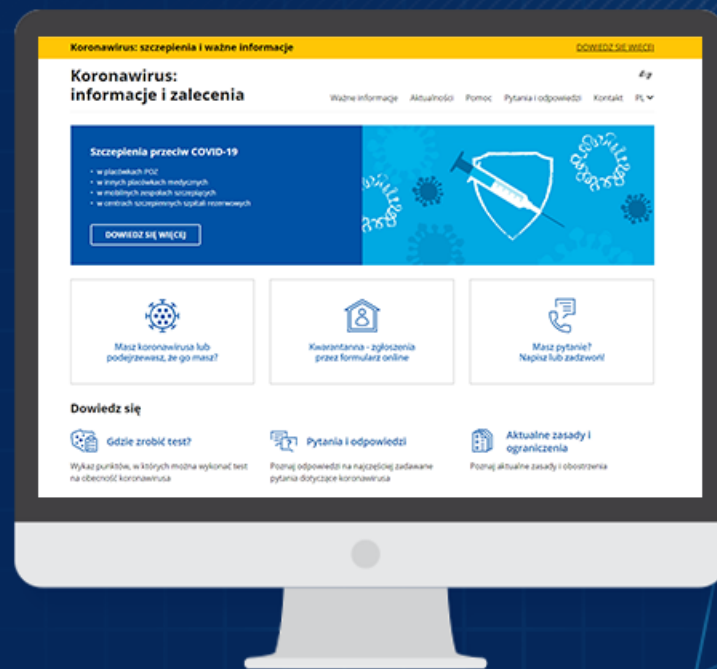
Koronawirus: szczepienia i ważne informacje

DOWIEDZ SIĘ WIĘCEJ

Koronawirus: informacje i zalecenia

Ważne informacje Aktualności Pomoc Pytania i odpowiedzi Kontakt PL

Szczepienia przeciw COVID-19

• w placówkach POZ
• w innych placówkach medycznych
• w mobilnych zespołach szczepiących
• w centrach szczepiennych szpitali rezerwowych

DOWIEDZ SIĘ WIĘCEJ

Masz koronawirusa lub podejrzewasz, że go masz?

Kwarantanna - zgłoszenia przez formularz online

Masz pytanie? Napisz lub zadzwoń!

Dowiedz się

Gdzie zrobić test?

Wykaz punktów, w których można wykonać test na obecność koronawirusa

Pytania i odpowiedzi

Poznaj odpowiedzi na najczęściej zadawane pytania dotyczące koronawirusa

Aktualne zasady i ograniczenia

Poznaj aktualne zasady i obostrzenia